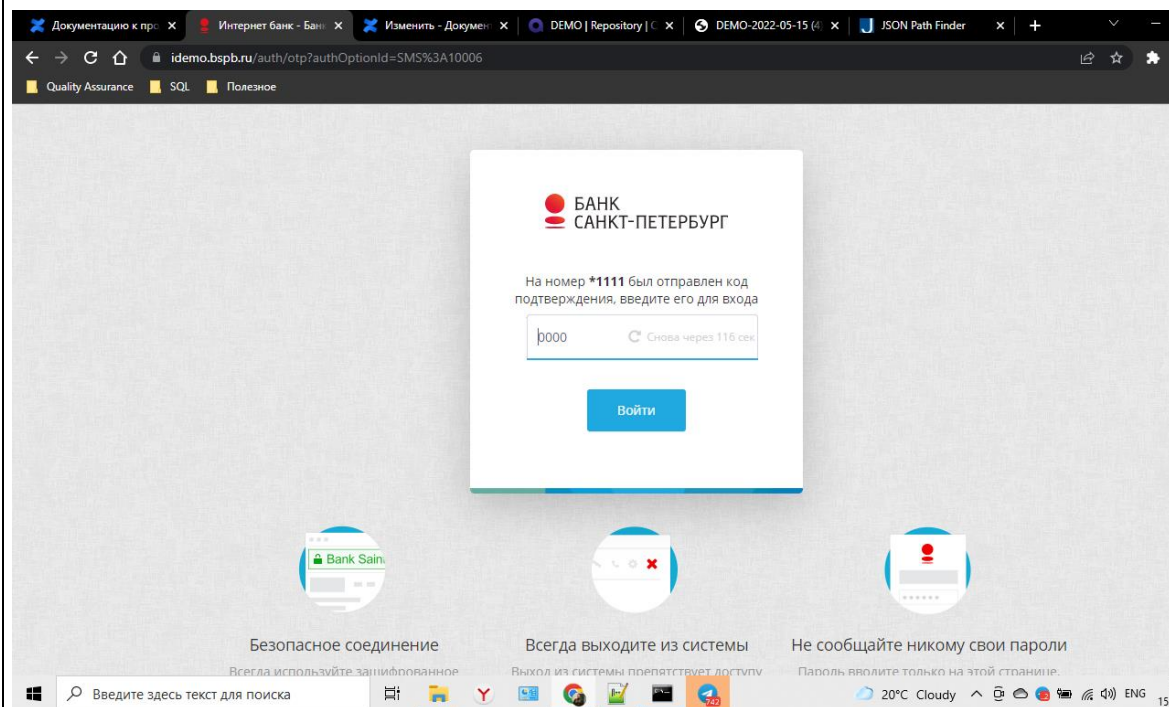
Документацию к про ×
Интернет банк - Банк ×
Изменить - Докумен ×
DEMO | Repository | C ×
DEMO-2022-05-15 (4 ×
JSON Path Finder ×
+

idemo.bspb.ru/auth/otp?authOptionId=SMS%3A10006

Quality Assurance
SQL
Полезное

БАНК
САНКТ-ПЕТЕРБУРГ

На номер **1111** был отправлен код подтверждения, введите его для входа

0000
Снова через 116 сек

Войти

Bank Sain

Безопасное соединение
Всегда используйте зашифрованное

Всегда выходите из системы
Выход из системы препятствует доступу

Не сообщайте никому свои пароли
Пароль вводите только на этой странице.

Введите здесь текст для поиска
742
20°C Cloudy
ENG
15